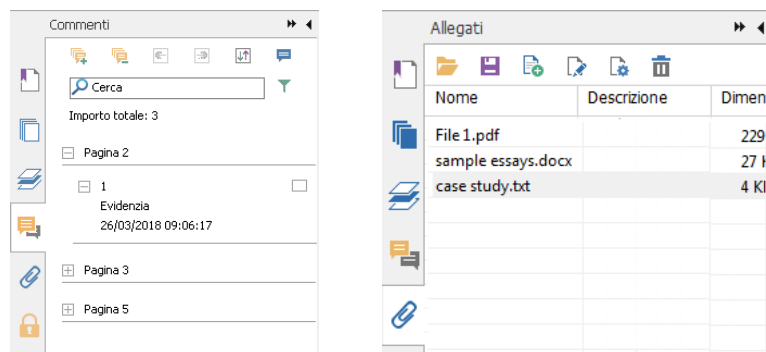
Commenti

Cerca

Importo totale: 3

Pagina 2

1
Evidenzia
26/03/2018 09:06:17

Pagina 3

Pagina 5

Allegati

| Nome | Descrizione | Dimen |
|---|---|---|
| File 1.pdf | | 229 |
| sample essays.docx | | 27 K |
| case study.txt | | 4 KI |